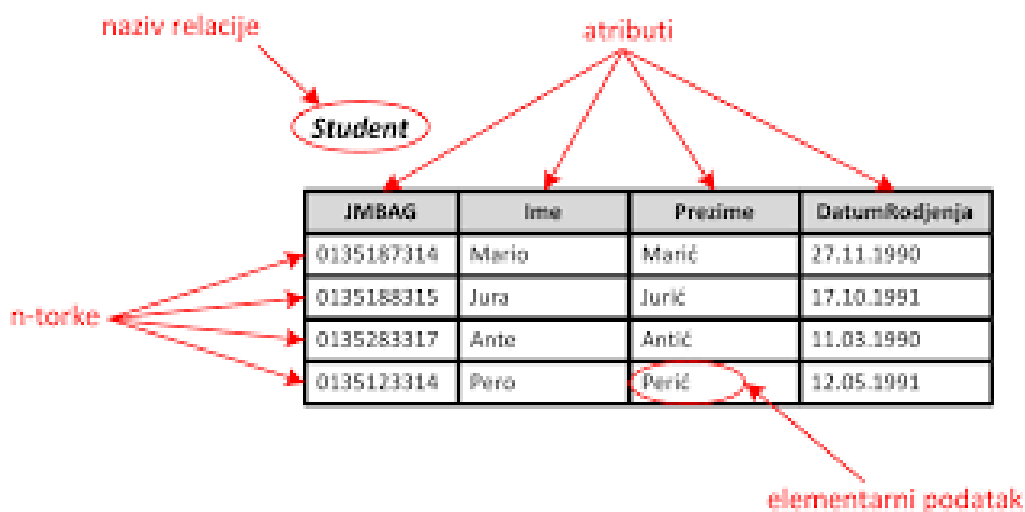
naziv relacije

atributi

Student

| JMBAG | Ime | Prezime | DatumRodjenja |
|---|---|---|---|
| 0135187314 | Mario | Marić | 27.11.1990 |
| 0135188315 | Jura | Jurić | 17.10.1991 |
| 0135283317 | Ante | Antić | 11.03.1990 |
| 0135123314 | Pero | Perić | 12.05.1991 |

n-torke

elementarni podatak